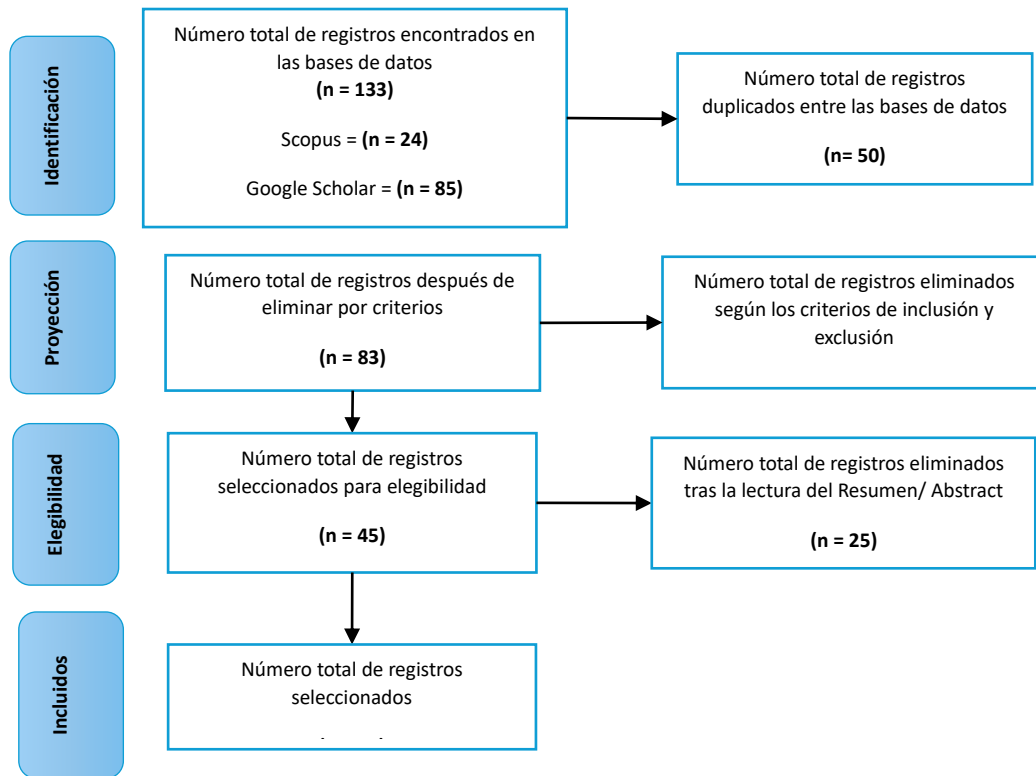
Identificación

Número total de registros encontrados en las bases de datos
(n = 133)

Scopus = (n = 24)

Google Scholar = (n = 85)

Número total de registros duplicados entre las bases de datos

(n= 50)

Proyección

Número total de registros después de eliminar por criterios

(n = 83)

Número total de registros eliminados según los criterios de inclusión y exclusión

Elegibilidad

Número total de registros seleccionados para elegibilidad

(n = 45)

Número total de registros eliminados tras la lectura del Resumen/ Abstract

(n = 25)

Incluidos

Número total de registros seleccionados

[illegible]